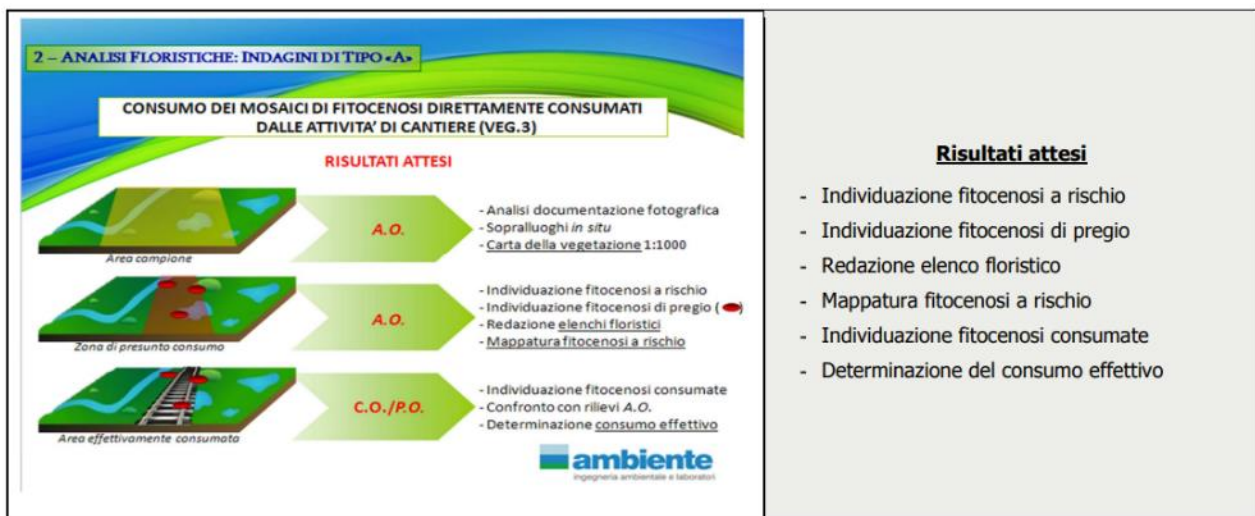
2 – ANALISI FLORISTICHE: INDAGINI DI TIPO «A»

CONSUMO DEI MOSAICI DI FITOCENOSI DIRETTAMENTE CONSUMATI DALLE ATTIVITA' DI CANTIERE (VEG.3)

RISULTATI ATTESI

Area campione

A.O.

- Analisi documentazione fotografica
- Sopralluoghi *in situ*
- Carta della vegetazione 1:1000

Zona di presunto consumo

A.O.

- Individuazione fitocenosi a rischio
- Individuazione fitocenosi di pregio ( )
- Redazione elenchi floristici
- Mappatura fitocenosi a rischio

Area effettivamente consumata

C.O./P.O.

- Individuazione fitocenosi consumate
- Confronto con rilievi A.O.
- Determinazione consumo effettivo

ambiente
ingegneria ambientale e laboratori

Risultati attesi

- Individuazione fitocenosi a rischio
- Individuazione fitocenosi di pregio
- Redazione elenco floristico
- Mappatura fitocenosi a rischio
- Individuazione fitocenosi consumate
- Determinazione del consumo effettivo